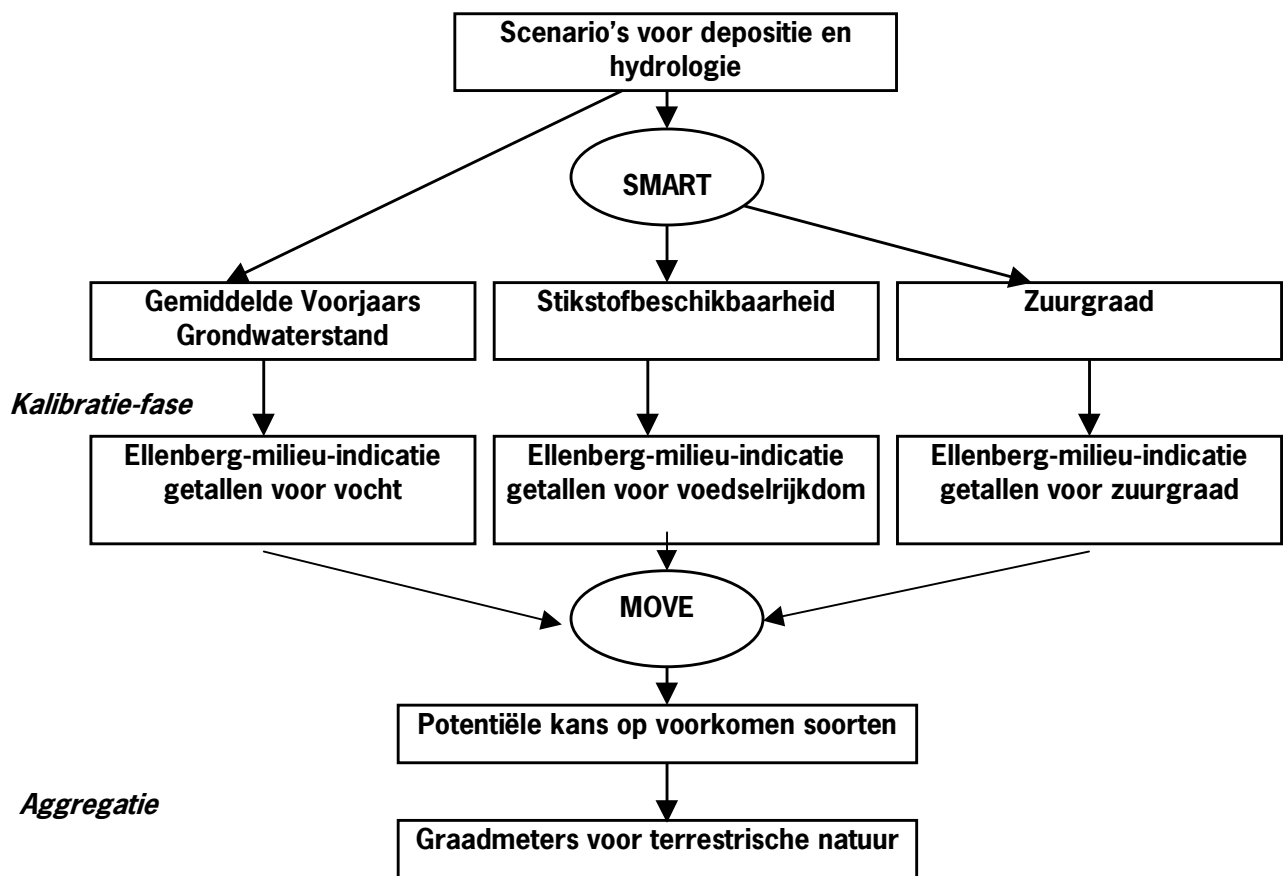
Scenario's voor depositie en hydrologie

SMART

Gemiddelde Voorjaars Grondwaterstand

Stikstofbeschikbaarheid

Zuurgraad

*Kalibratie-fase*

Ellenberg-milieu-indicatie getallen voor vocht

Ellenberg-milieu-indicatie getallen voor voedselrijkdom

Ellenberg-milieu-indicatie getallen voor zuurgraad

MOVE

Potentiële kans op voorkomen soorten

*Aggregatie*

Graadmeters voor terrestrische natuur